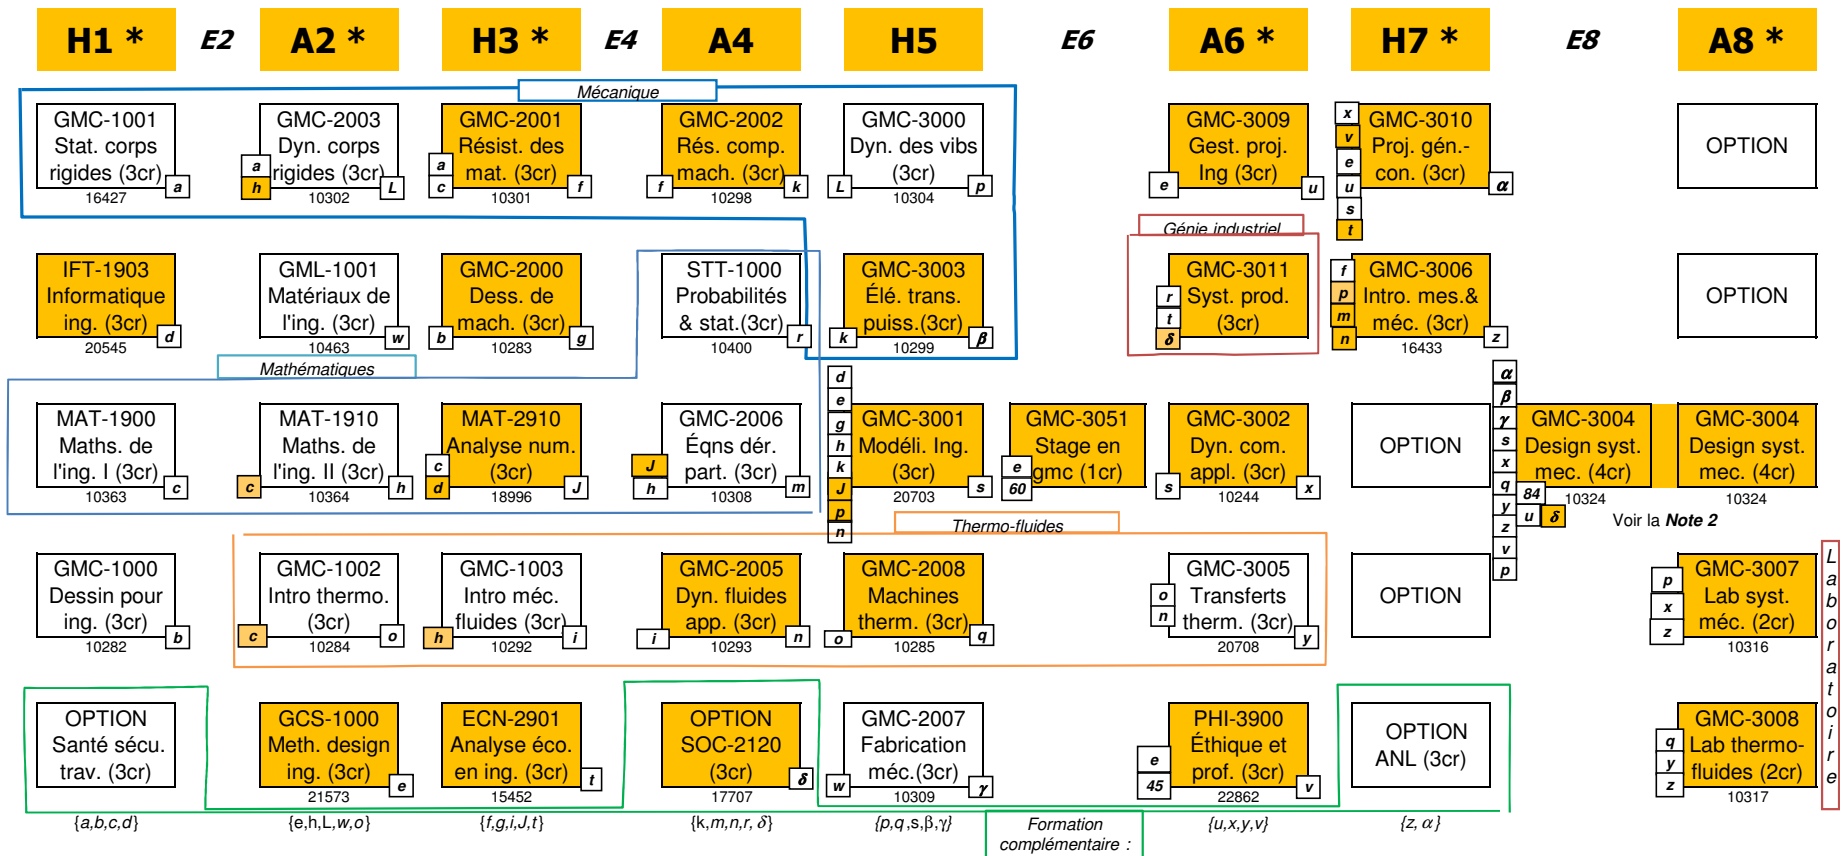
H1 * E2 A2 * H3 * E4 A4 H5 E6 A6 * H7 * E8 A8 *

Mécanique

GMC-1001 Stat. corps rigides (3cr) a 16427

a h GMC-2003 Dyn. corps rigides (3cr) L 10302

a c GMC-2001 Résist. des mat. (3cr) f 10301

f GMC-2002 Rés. comp. mach. (3cr) k 10298

L GMC-3000 Dyn. des vibs (3cr) p 10304

e GMC-3009 Gest. proj. Ing (3cr) u

x v e u s t GMC-3010 Proj. gén.-con. (3cr) α

OPTION

Génie industriel

IFT-1903 Informatique ing. (3cr) d 20545

GML-1001 Matériaux de l'ing. (3cr) w 10463

b GMC-2000 Dess. de mach. (3cr) g 10283

STT-1000 Probabilités & stat.(3cr) r 10400

k GMC-3003 Élé. trans. puiss.(3cr) β 10299

r t δ GMC-3011 Syst. prod. (3cr)

f p m n GMC-3006 Intro. mes.& méc. (3cr) z 16433

OPTION

Mathématiques

MAT-1900 Maths. de l'ing. I (3cr) c 10363

c MAT-1910 Maths. de l'ing. II (3cr) h 10364

c d MAT-2910 Analyse num. (3cr) J 18996

J h GMC-2006 Éqns dér. part. (3cr) m 10308

d e g h k J p n GMC-3001 Modéli. Ing. (3cr) s 20703

e 60 GMC-3051 Stage en gmc (1cr)

s GMC-3002 Dyn. com. appl. (3cr) x 10244

OPTION

α β γ s x q y z v p 84 u δ GMC-3004 Design syst. mec. (4cr) 10324

GMC-3004 Design syst. mec. (4cr) 10324

Voir la Note 2

Thermo-fluides

GMC-1000 Dessin pour ing. (3cr) b 10282

c GMC-1002 Intro thermo. (3cr) o 10284

h GMC-1003 Intro méc. fluides (3cr) i 10292

i GMC-2005 Dyn. fluides app. (3cr) n 10293

o GMC-2008 Machines therm. (3cr) q 10285

o n GMC-3005 Transferts therm. (3cr) y 20708

OPTION

p x z GMC-3007 Lab syst. méc. (2cr) 10316

Laboratoire

OPTION Santé sécu. trav. (3cr)

GCS-1000 Meth. design ing. (3cr) e 21573

ECN-2901 Analyse éco. en ing. (3cr) t 15452

OPTION SOC-2120 (3cr) δ 17707

w GMC-2007 Fabrication méc.(3cr) γ 10309

e 45 PHI-3900 Éthique et prof. (3cr) v 22862

OPTION ANL (3cr)

q y z GMC-3008 Lab thermo-fluides (2cr) 10317

{a,b,c,d} {e,h,L,w,o} {f,g,i,J,t} {k,m,n,r, δ} {p,q,s,β,γ} Formation complémentaire : {u,x,y,v} {z, α}